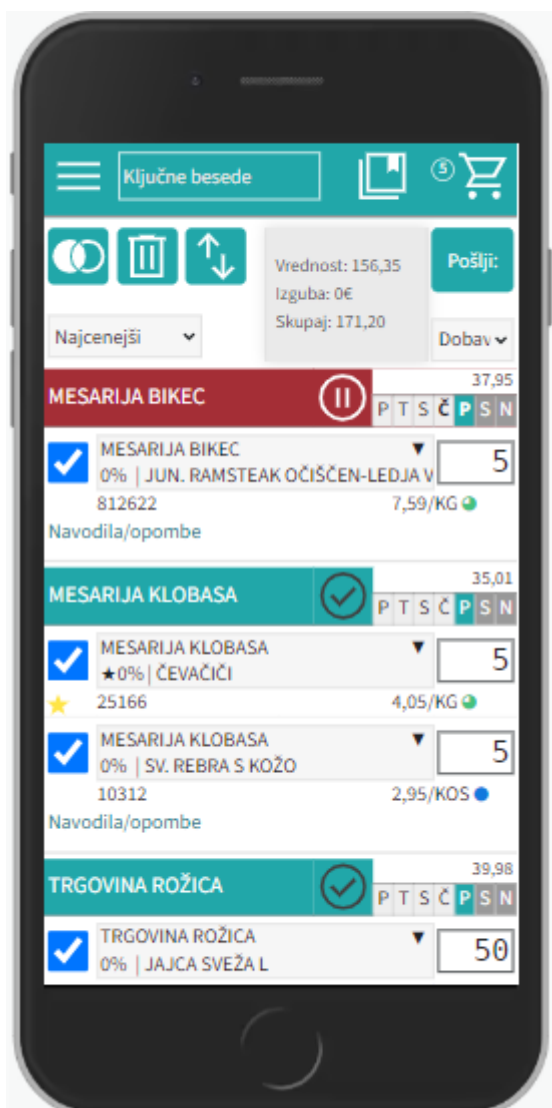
Ključne besede

5

Vrednost: 156,35
Izguba: 0€
Skupaj: 171,20

Pošlji:

Najcenejši

Dobav

MESARIJA BIKEC

37,95

P T S Č P S N

MESARIJA BIKEC
0% | JUN. RAMSTEAK OČIŠČEN-LEDJA V

5

812622

7,59/KG

Navodila/opombe

MESARIJA KLOBASA

35,01

P T S Č P S N

MESARIJA KLOBASA
★0% | ČEVAČIČI

5

25166

4,05/KG

MESARIJA KLOBASA
0% | SV. REBRA S KOŽO

5

10312

2,95/KOS

Navodila/opombe

TRGOVINA ROŽICA

39,98

P T S Č P S N

TRGOVINA ROŽICA
0% | JAJCA SVEŽA L

50